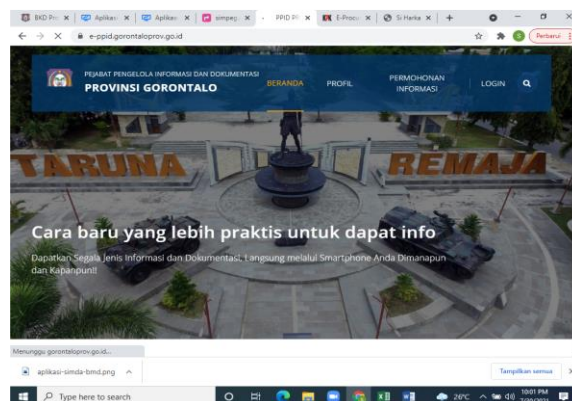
BKD Pro × | Aplikas × | Aplikas × | simpeg × | PPID Pl × | E-Proc × | Si Harka × | +

e-ppid.gorontaloprov.go.id

Perbarui

PEJABAT PENGELOLA INFORMASI DAN DOKUMENTASI
PROVINSI GORONTALO

BERANDA | PROFIL | PERMOHONAN INFORMASI | LOGIN

TARUNA REMAJA

Cara baru yang lebih praktis untuk dapat info

Dapatkan Segala Jenis Informasi dan Dokumentasi Langsung melalui Smartphone Anda Dimanapun dan Kapanpun!!

Menunggu gorontaloprov.go.id...

aplikasi-simda-bmd.png

Tampilkan semua

Type here to search

26°C

10:01 PM
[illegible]